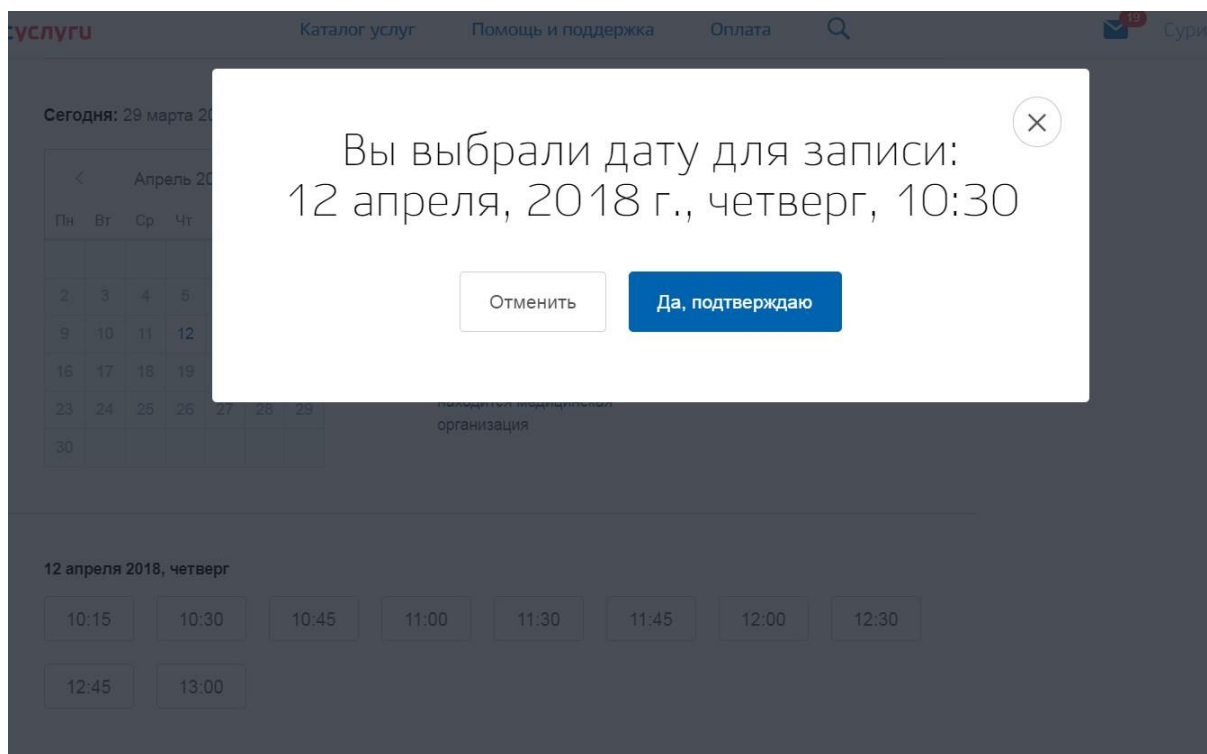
:услуги

Каталог услуг

Помощь и поддержка

Оплата

19

Сури

Сегодня: 29 марта 20

<

Апрель 20

| Пн | Вт | Ср | Чт | | | |
|---|---|---|---|---|---|---|
| | | | | | | |
| 2 | 3 | 4 | 5 | | | |
| 9 | 10 | 11 | 12 | | | |
| 16 | 17 | 18 | 19 | | | |
| 23 | 24 | 25 | 26 | 27 | 28 | 29 |
| 30 | | | | | | |

находится медицинская организация

Вы выбрали дату для записи:
12 апреля, 2018 г., четверг, 10:30

Отменить

Да, подтверждаю

12 апреля 2018, четверг

10:15

10:30

10:45

11:00

11:30

11:45

12:00

12:30

12:45

13:00